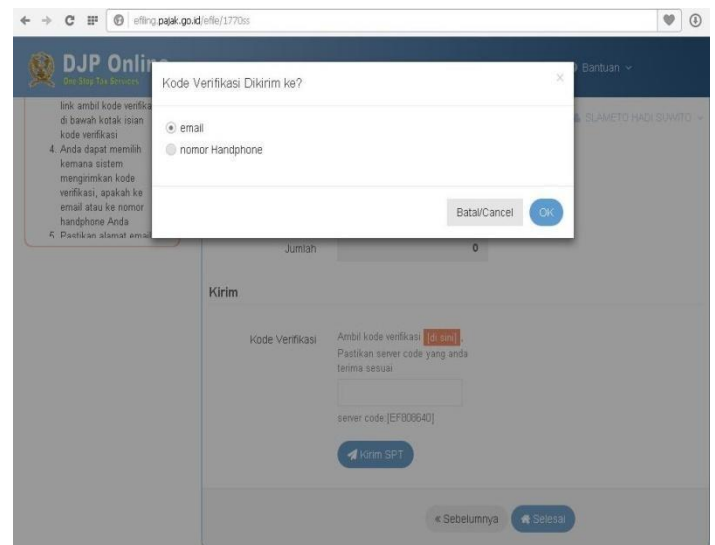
efiling.pajak.go.id/efile/1770ss

DJP Onlin

One Stop Tax Services

Bantuan

SLAMETO HADI SUWITO

link ambil kode verifika di bawah kotak isian kode verifikasi

4. Anda dapat memilih kemana sistem mengirimkan kode verifikasi, apakah ke email atau ke nomor handphone Anda

5. Pastikan alamat email

Kode Verifikasi Dikirim ke?

×

email

nomor Handphone

Batal/Cancel

OK

Jumlah

0

Kirim

Kode Verifikasi

Ambil kode verifikasi [di sini].
Pastikan server code yang anda terima sesuai

server code [EF808640]

Kirim SPT

« Sebelumnya

Selesai